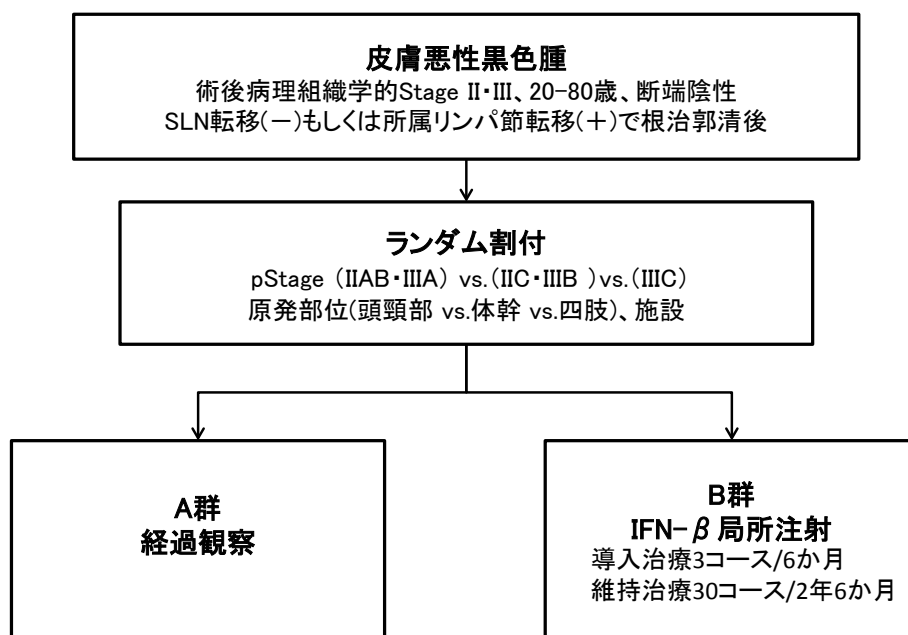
皮膚悪性黒色腫
術後病理組織学的Stage II・III、20-80歳、断端陰性
SLN転移(−)もしくは所属リンパ節転移(＋)で根治郭清後

ランダム割付
pStage（IIAB・IIIA）vs.（IIC・IIIB ）vs.（IIIC）
原発部位(頭頸部 vs.体幹 vs.四肢)、施設

A群
経過観察

B群
IFN-$\beta$ 局所注射
導入治療3コース/6か月
維持治療30コース/2年6か月